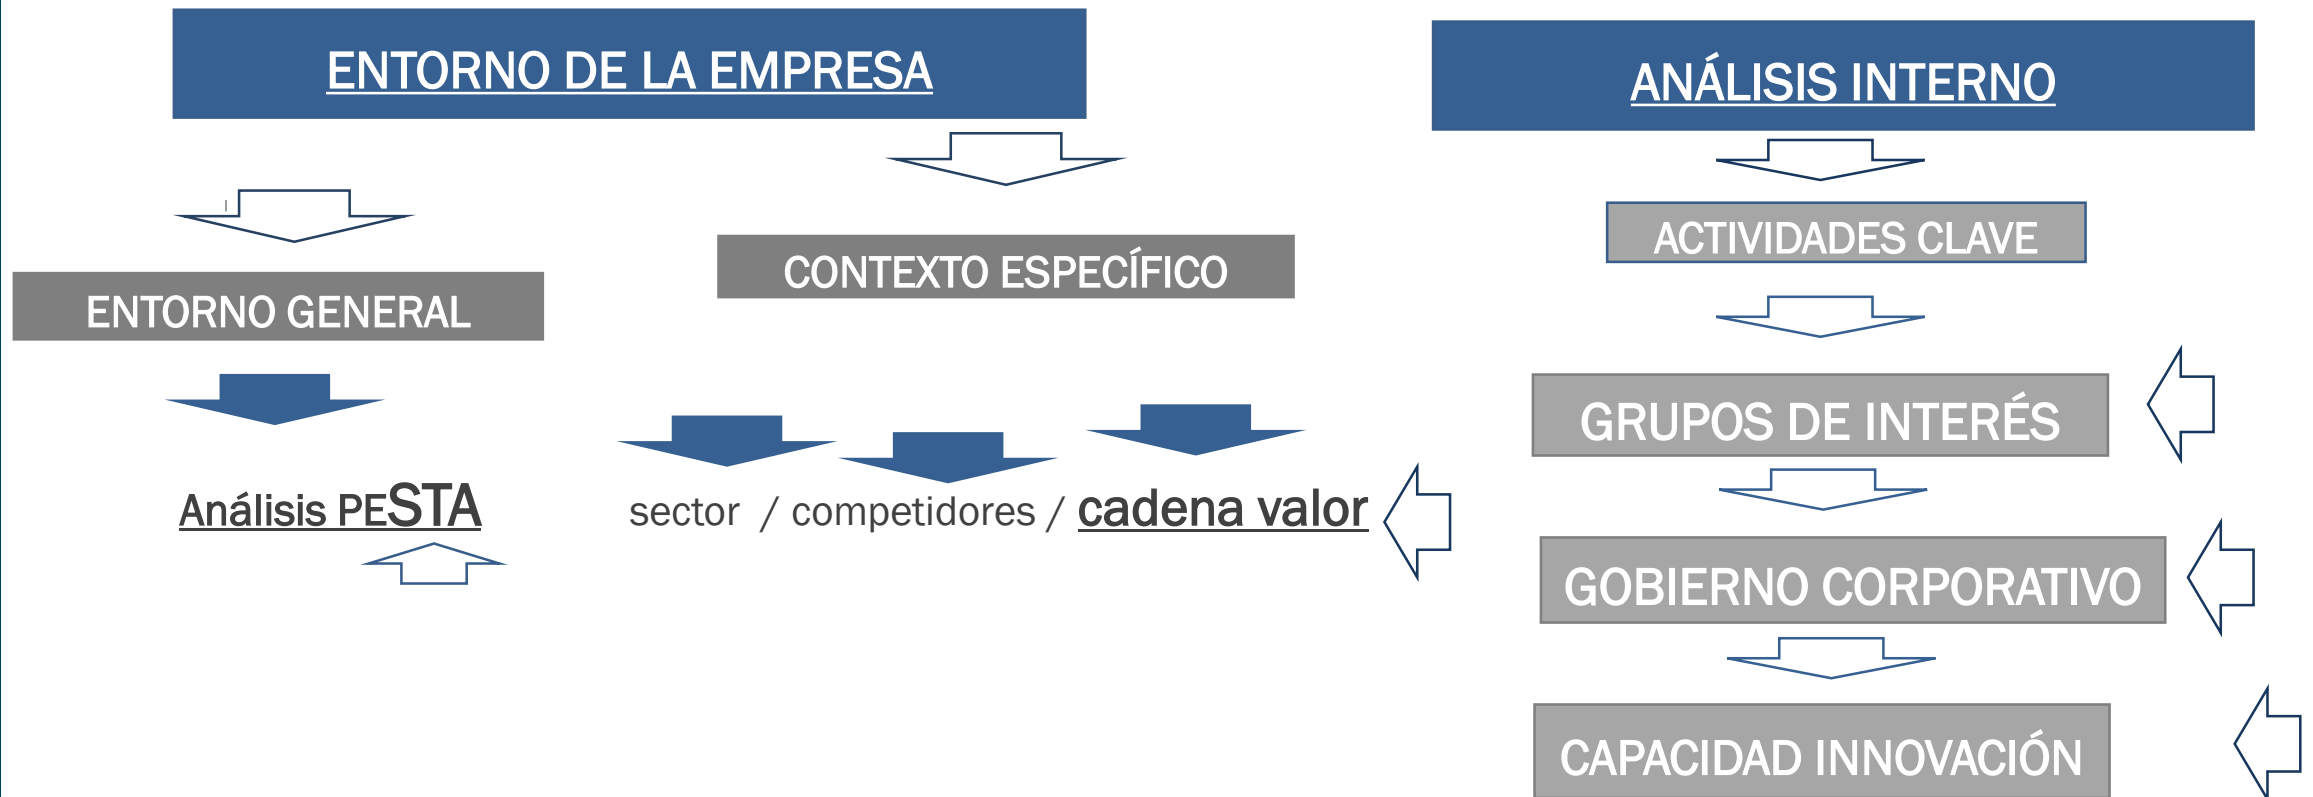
ENTORNO DE LA EMPRESA

ENTORNO GENERAL

Análisis PESTA

CONTEXTO ESPECÍFICO

sector / competidores / cadena valor

ANÁLISIS INTERNO

ACTIVIDADES CLAVE

GRUPOS DE INTERÉS

GOBIERNO CORPORATIVO

CAPACIDAD INNOVACIÓN